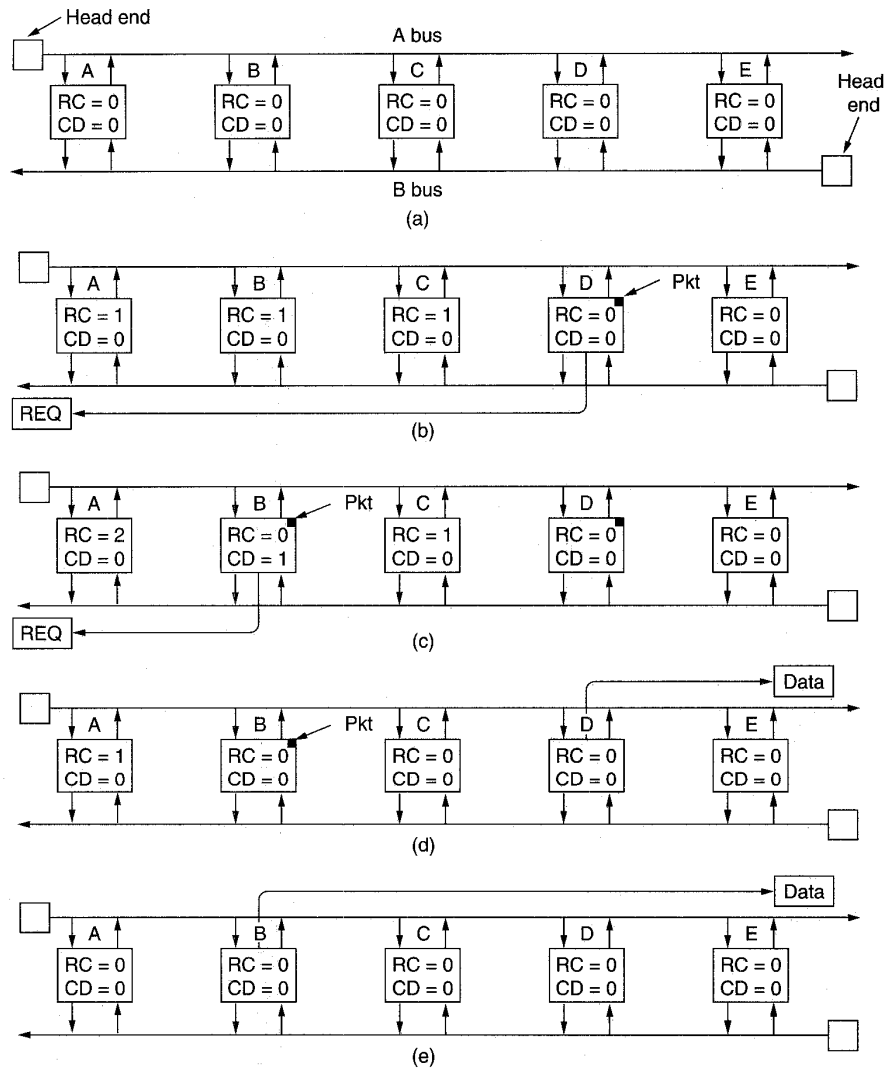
Head end

A bus

A
RC = 0
CD = 0

B
RC = 0
CD = 0

C
RC = 0
CD = 0

D
RC = 0
CD = 0

E
RC = 0
CD = 0

Head end

B bus

(a)

A
RC = 1
CD = 0

B
RC = 1
CD = 0

C
RC = 1
CD = 0

D
Pkt
RC = 0
CD = 0

E
RC = 0
CD = 0

REQ

(b)

A
RC = 2
CD = 0

B
Pkt
RC = 0
CD = 1

C
RC = 1
CD = 0

D
RC = 0
CD = 0

E
RC = 0
CD = 0

REQ

(c)

Data

A
RC = 1
CD = 0

B
Pkt
RC = 0
CD = 0

C
RC = 0
CD = 0

D
RC = 0
CD = 0

E
RC = 0
CD = 0

(d)

Data

A
RC = 0
CD = 0

B
RC = 0
CD = 0

C
RC = 0
CD = 0

D
RC = 0
CD = 0

E
RC = 0
CD = 0

(e)